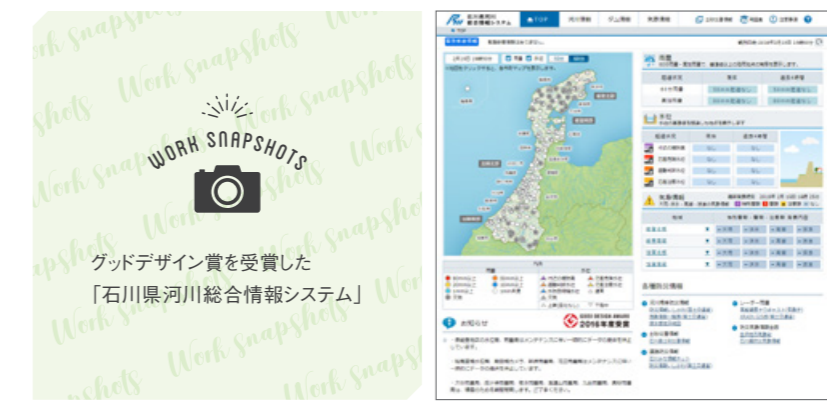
WORK SNAPSHOTS

グッドデザイン賞を受賞した
「石川県河川総合情報システム」

石川県河川総合情報システム

トップ

河川情報

ダム情報

気象情報

お知らせ

GOOD DESIGN AWARD 2016年度受賞

雨量

水位

気象情報

各種防災情報

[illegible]